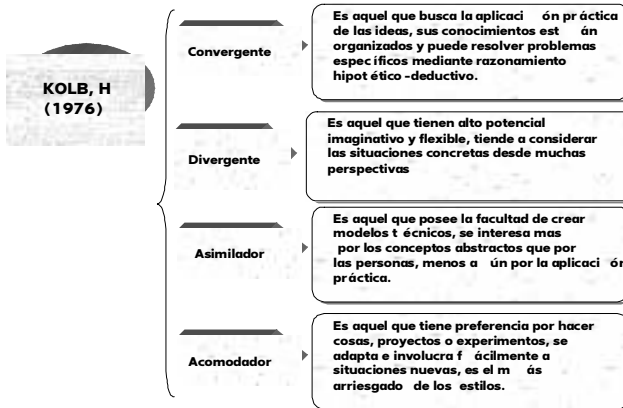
KOLB, H (1976)

Convergente

Es aquel que busca la aplicaci ón pr áctica de las ideas, sus conocimientos est án organizados y puede resolver problemas espec íficos mediante razonamiento hipot ético -deductivo.

Divergente

Es aquel que tienen alto potencial imaginativo y flexible, tiende a considerar las situaciones concretas desde muchas perspectivas

Asimilador

Es aquel que posee la facultad de crear modelos t écnicos, se interesa mas por los conceptos abstractos que por las personas, menos a ún por la aplicaci ón práctica.

Acomodador

Es aquel que tiene preferencia por hacer cosas, proyectos o experimentos, se adapta e involucra f ácilmente a situaciones nuevas, es el m ás arriesgado de los estilos.